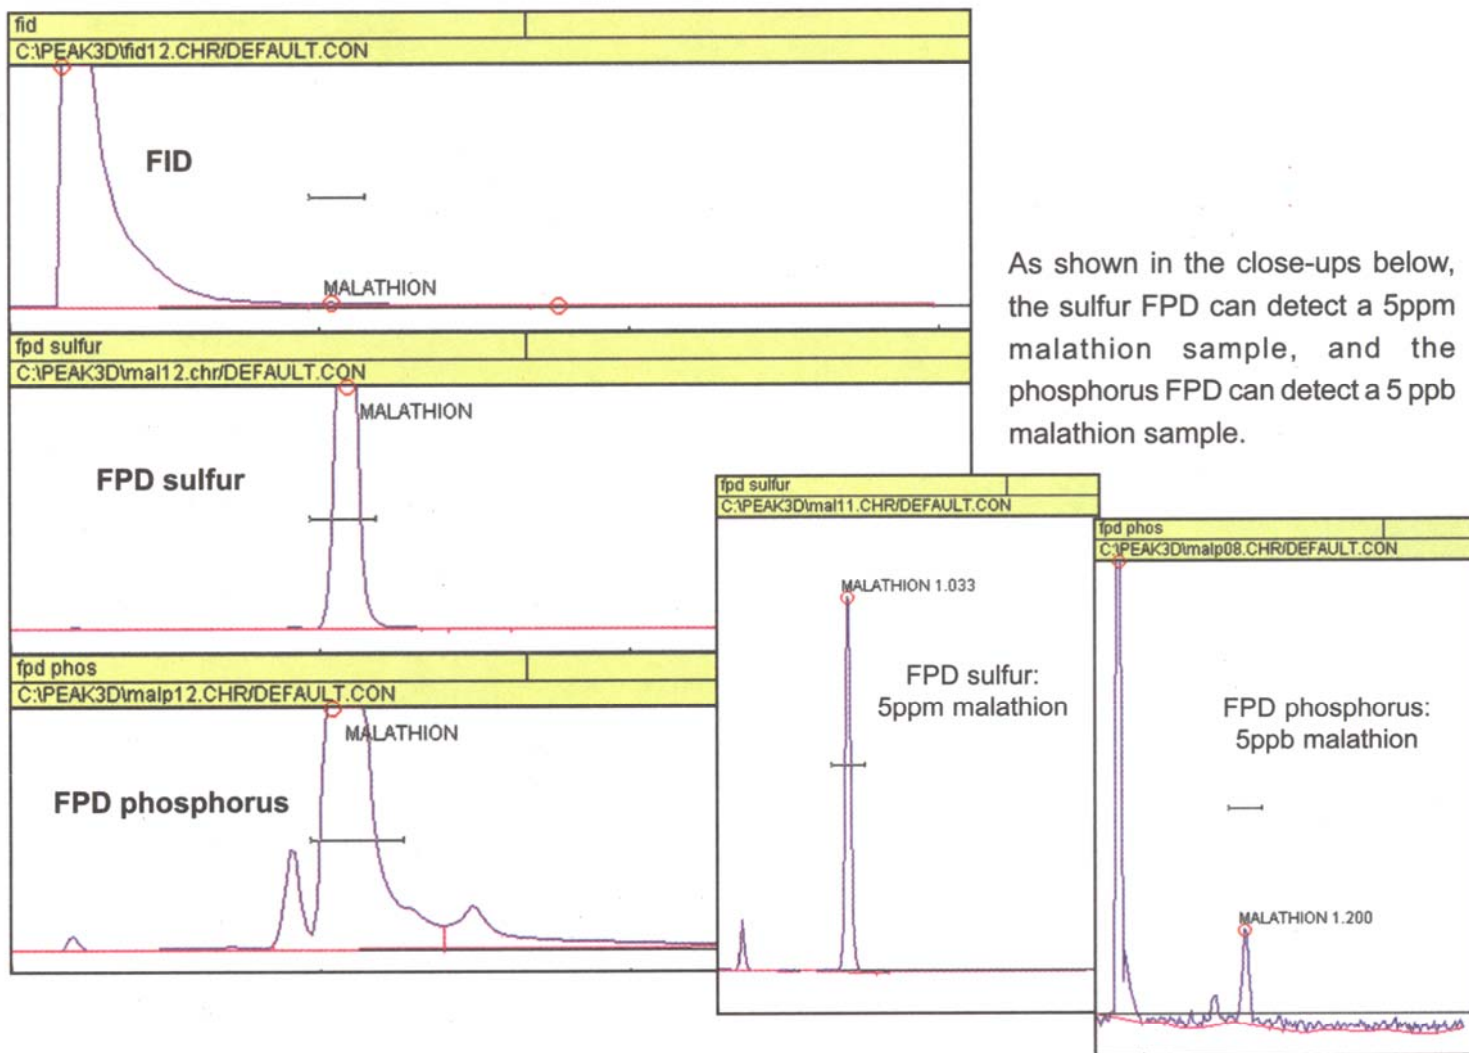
fid
C:\PEAK3D\fid12.CHR/DEFAULT.CON

FID

MALATHION

fpd sulfur
C:\PEAK3D\mal12.chr/DEFAULT.CON

MALATHION

FPD sulfur

fpd phos
C:\PEAK3D\malp12.CHR/DEFAULT.CON

MALATHION

FPD phosphorus

As shown in the close-ups below, the sulfur FPD can detect a 5ppm malathion sample, and the phosphorus FPD can detect a 5 ppb malathion sample.

fpd sulfur
C:\PEAK3D\mal11.CHR/DEFAULT.CON

MALATHION 1.033

FPD sulfur:
5ppm malathion

fpd phos
C:\PEAK3D\malp08.CHR/DEFAULT.CON

FPD phosphorus:
5ppb malathion

MALATHION 1.200